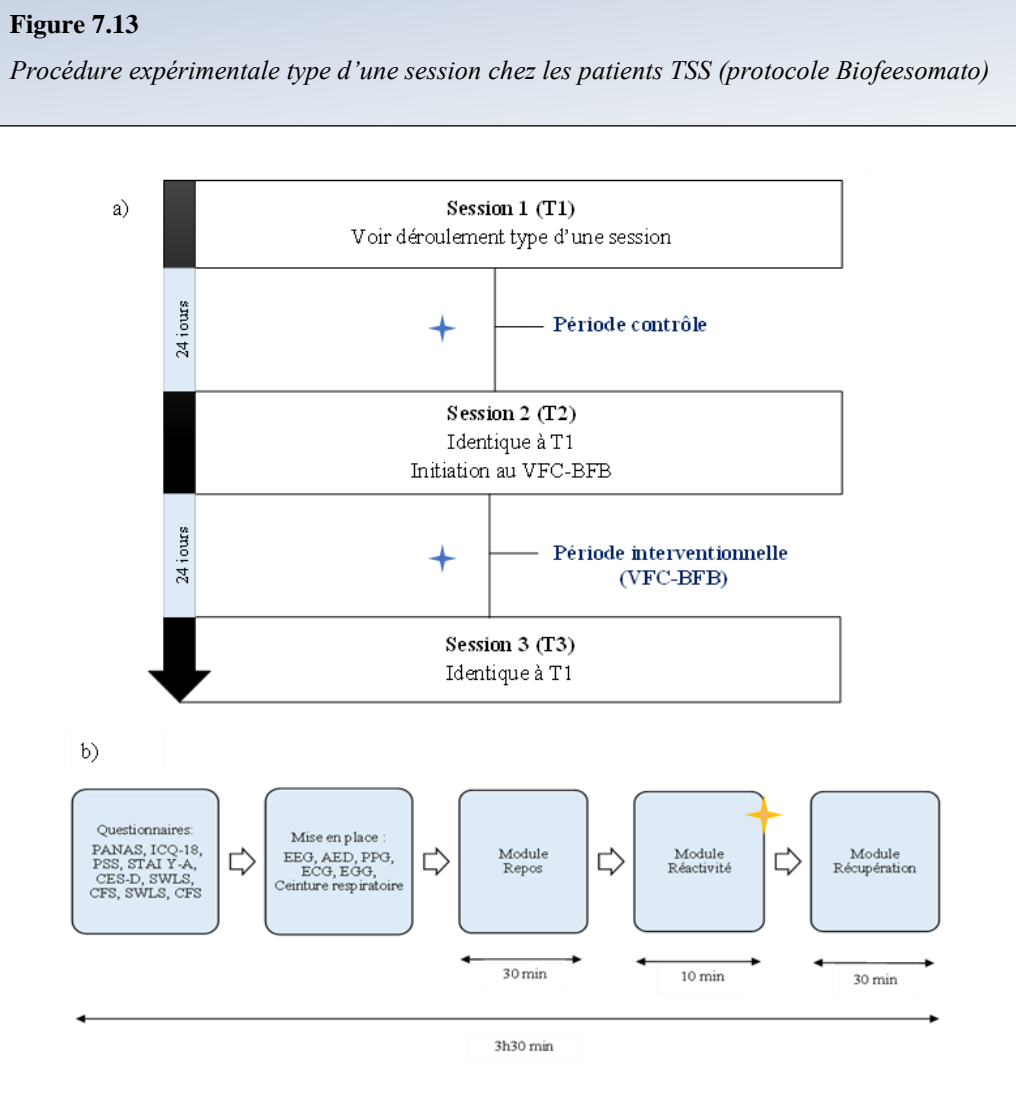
**Figure 7.13**

*Procédure expérimentale type d'une session chez les patients TSS (protocole Biofeesomato)*

a)

**Session 1 (T1)**
Voir déroulement type d'une session

24 jours

**Période contrôle**

**Session 2 (T2)**
Identique à T1
Initiation au VFC-BFB

24 jours

**Période interventionnelle (VFC-BFB)**

**Session 3 (T3)**
Identique à T1

b)

Questionnaires: PANAS, ICQ-18, PSS, STAI Y-A, CES-D, SWLS, CFS, SWLS, CFS

Mise en place : EEG, AED, PPG, ECG, EGG, Ceinture respiratoire

Module Repos

Module Réactivité

Module Récupération

30 min

10 min

30 min

3h30 min